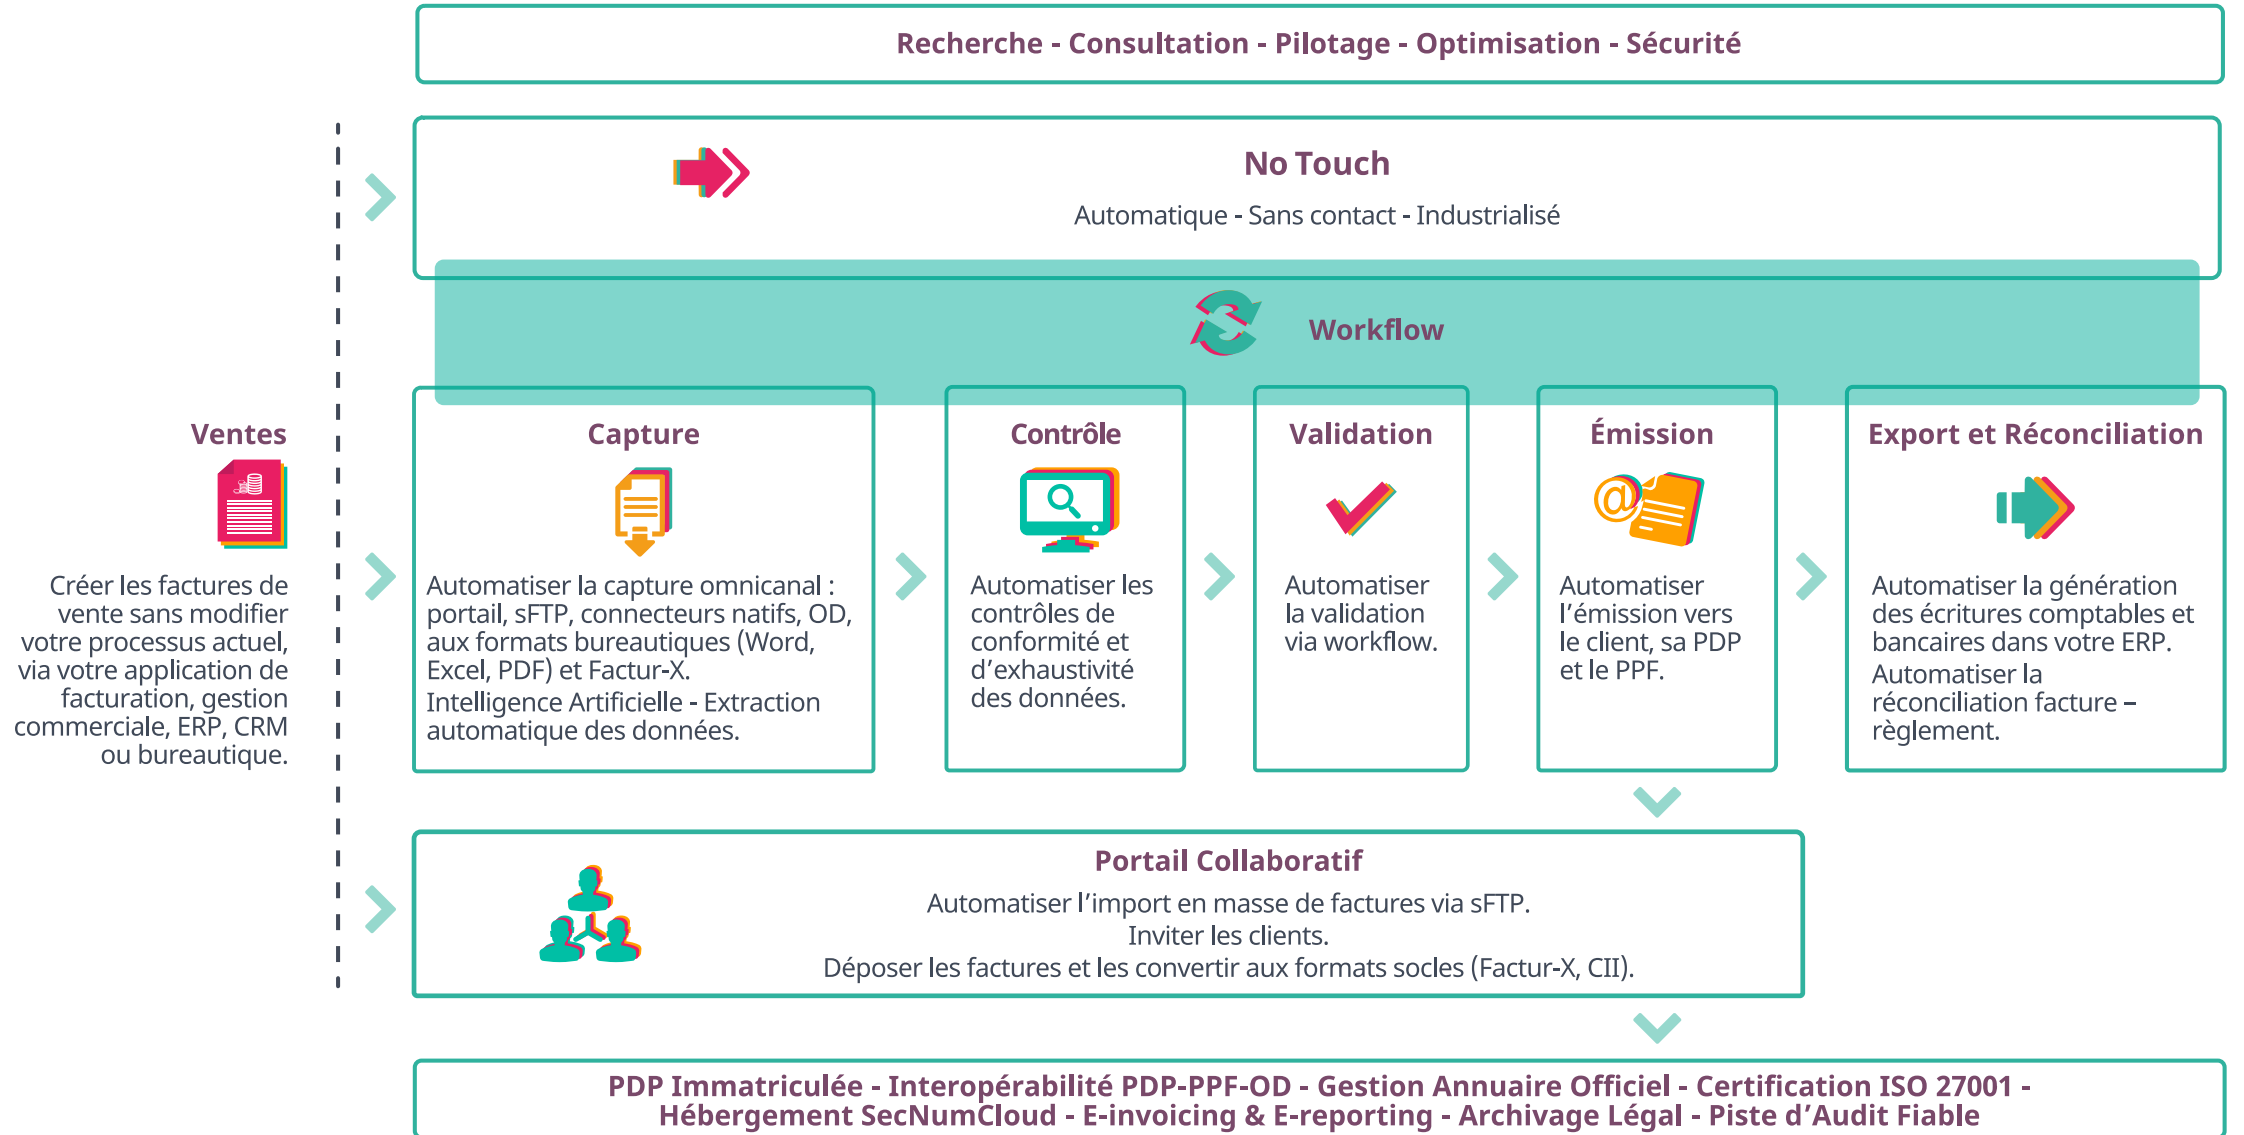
Recherche - Consultation - Pilotage - Optimisation - Sécurité

No Touch
Automatique - Sans contact - Industrialisé

Workflow

Ventes

Créer les factures de vente sans modifier votre processus actuel, via votre application de facturation, gestion commerciale, ERP, CRM ou bureautique.

Capture
Automatiser la capture omnicanal : portail, sFTP, connecteurs natifs, OD, aux formats bureautiques (Word, Excel, PDF) et Factur-X.
Intelligence Artificielle - Extraction automatique des données.

Contrôle
Automatiser les contrôles de conformité et d'exhaustivité des données.

Validation
Automatiser la validation via workflow.

Émission
Automatiser l'émission vers le client, sa PDP et le PPF.

Export et Réconciliation
Automatiser la génération des écritures comptables et bancaires dans votre ERP.
Automatiser la réconciliation facture – règlement.

Portail Collaboratif
Automatiser l'import en masse de factures via sFTP.
Inviter les clients.
Déposer les factures et les convertir aux formats socles (Factur-X, CII).

PDP Immatriculée - Interopérabilité PDP-PPF-OD - Gestion Annuaire Officiel - Certification ISO 27001 - Hébergement SecNumCloud - E-invoicing & E-reporting - Archivage Légal - Piste d'Audit Fiable